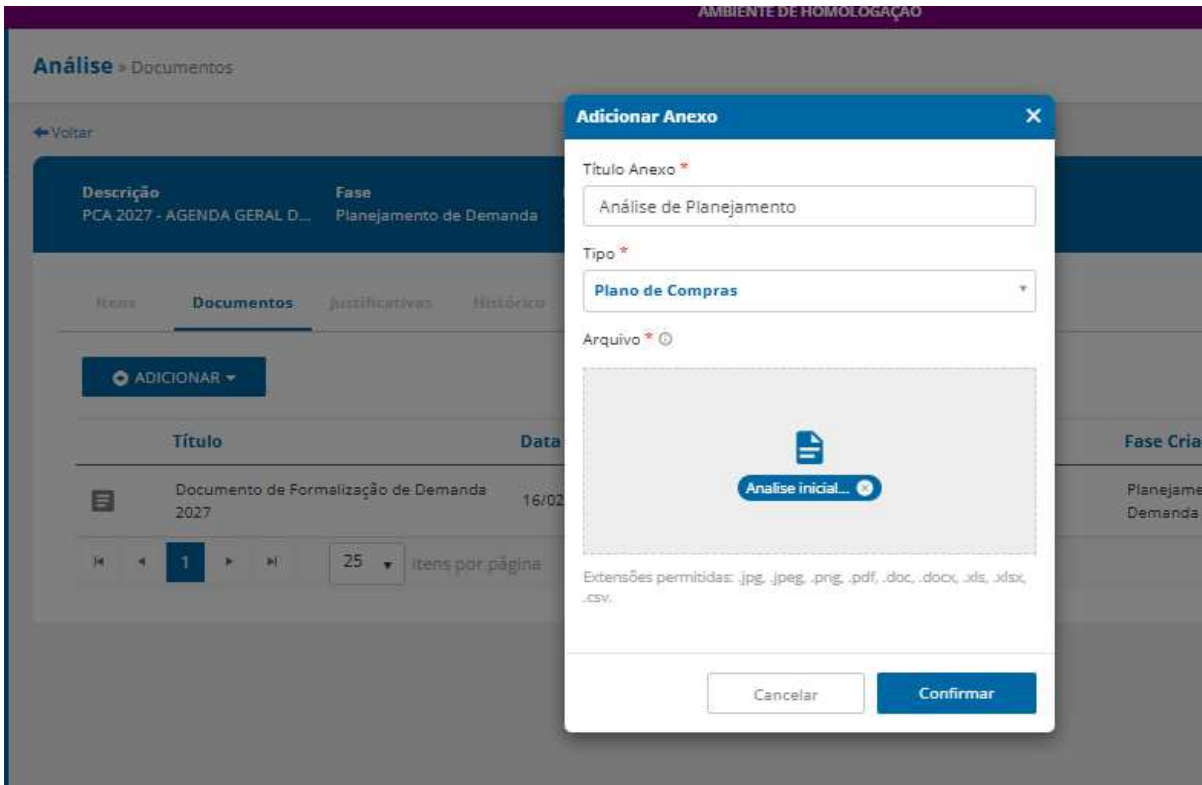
AMBIENTE DE HOMOLOGAÇÃO

Análise » Documentos

Voltar

Descrição
PCA 2027 - AGENDA GERAL D...

Fase
Planejamento de Demanda

Itens | Documentos | Justificativas | Histórico

ADICIONAR

| | Título | Data | Fase Cria |
|---|---|---|---|
| | Documento de Formalização de Demanda 2027 | 16/02 | Planejame Demanda |

1 | 25 | itens por página

Adicionar Anexo

Título Anexo *
Análise de Planejamento

Tipo *
Plano de Compras

Arquivo *

Analise inicial...

Extensões permitidas: .jpg, .jpeg, .png, .pdf, .doc, .docx, .xls, .xlsx, .csv.

Cancelar
Confirmar